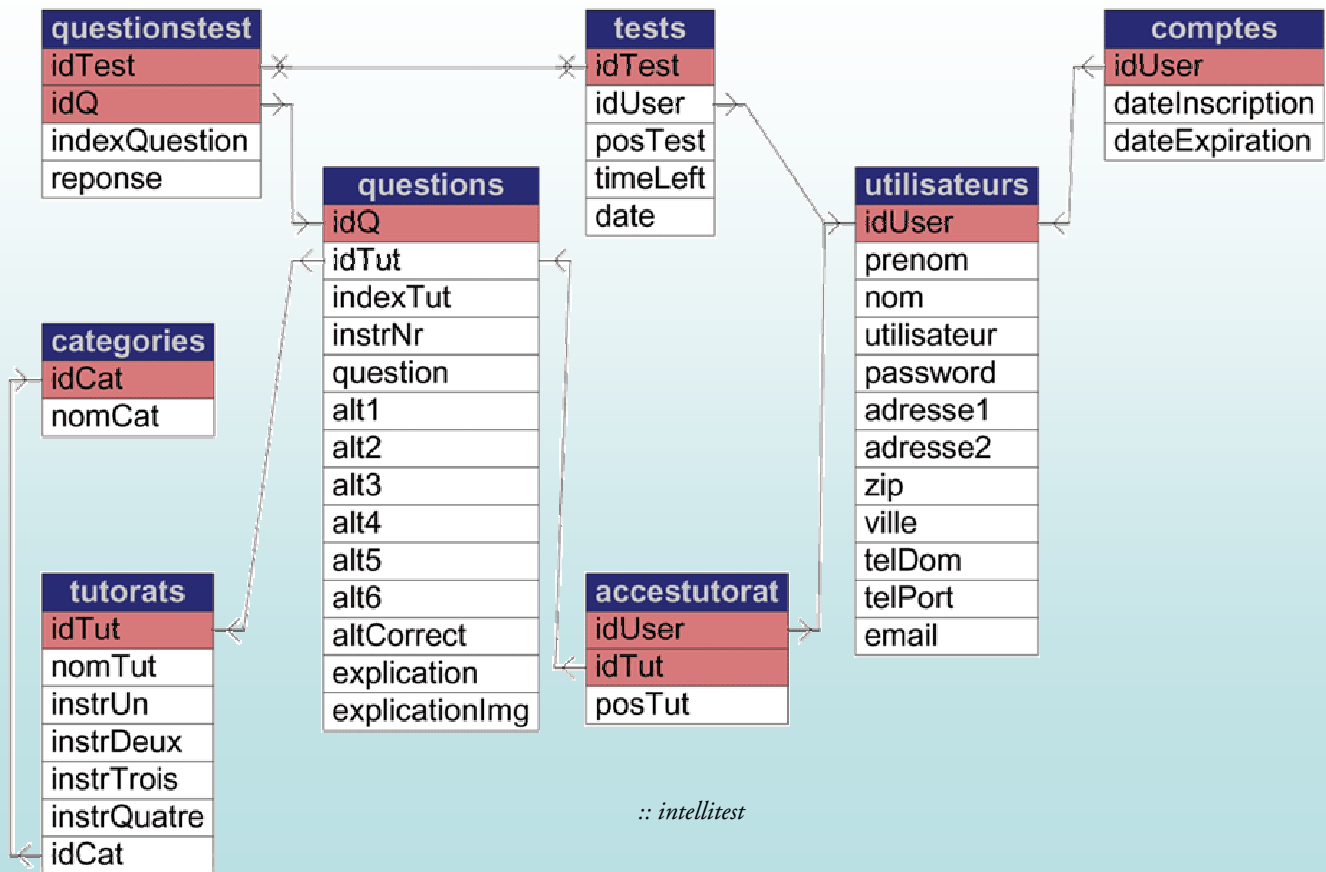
questionstest
idTest
idQ
indexQuestion
reponse

tests
idTest
idUser
posTest
timeLeft
date

comptes
idUser
dateInscription
dateExpiration

questions
idQ
idTut
indexTut
instrNr
question
alt1
alt2
alt3
alt4
alt5
alt6
altCorrect
explication
explicationImg

utilisateurs
idUser
prenom
nom
utilisateur
password
adresse1
adresse2
zip
ville
telDom
telPort
email

categories
idCat
nomCat

tutorats
idTut
nomTut
instrUn
instrDeux
instrTrois
instrQuatre
idCat

accestutorat
idUser
idTut
posTut

:: intellitest